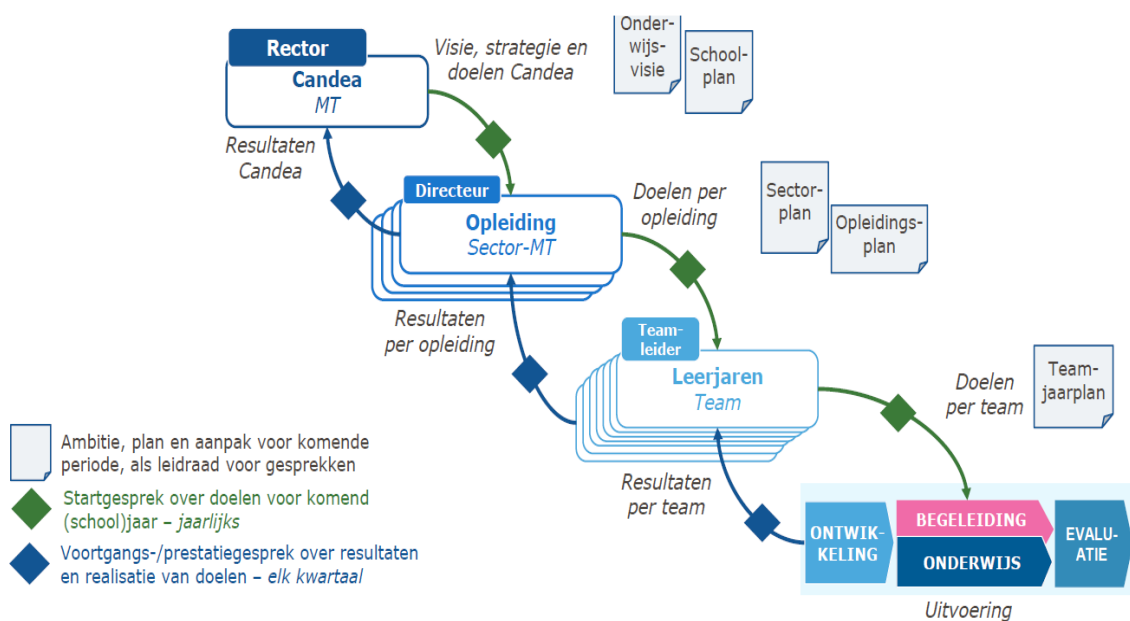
Rector
Candea
MT

Visie, strategie en doelen Candea

Onderwijsvisie

Schoolplan

Resultaten Candea

Directeur
Opleiding
Sector-MT

Doelen per opleiding

Sectorplan

Opleidingsplan

Resultaten per opleiding

Teamleider
Leerjaren
Team

Doelen per team

Teamjaarplan

Resultaten per team

ONTWIKKELING

BEGELEIDING

ONDERWIJS

EVALUATIE

Uitvoering

Ambitie, plan en aanpak voor komende periode, als leidraad voor gesprekken

Startgesprek over doelen voor komend (school)jaar – jaarlijks

Voortgangs-/prestatiegesprek over resultaten en realisatie van doelen – elk kwartaal